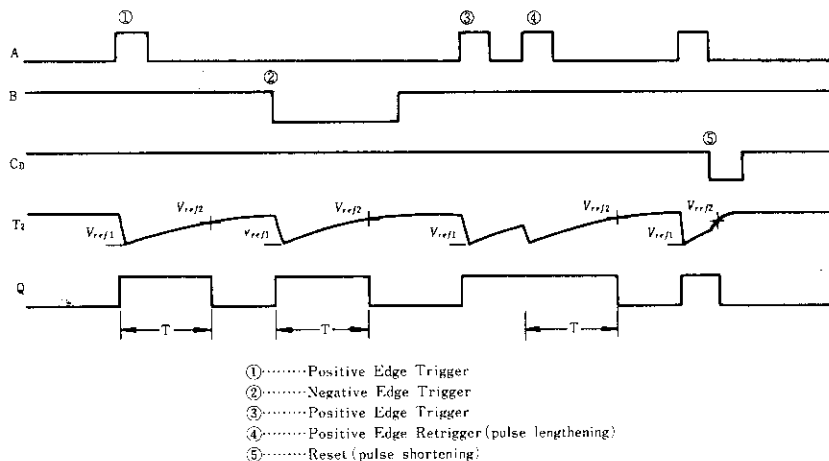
①

③ ④

A

②

B

⑤

$C_D$

$V_{ref2}$ $V_{ref2}$ $V_{ref2}$ $V_{ref2}$

$T_2$

$V_{ref1}$ $V_{ref1}$ $V_{ref1}$ $V_{ref1}$

Q

T T T

①·········Positive Edge Trigger
②·········Negative Edge Trigger
③·········Positive Edge Trigger
④·········Positive Edge Retrigger (pulse lengthening)
⑤·········Reset (pulse shortening)